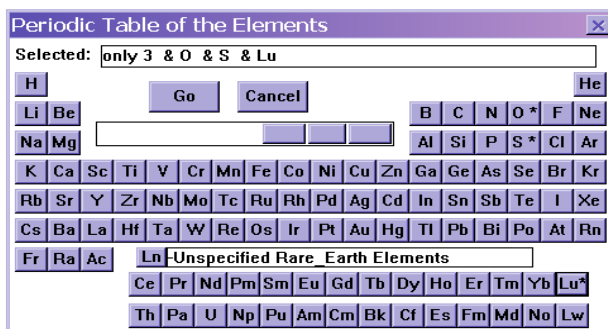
Periodic Table of the Elements ×

Selected: only 3 & O & S & Lu

H He

Go Cancel

Li Be B C N O* F Ne

Na Mg Al Si P S* Cl Ar

K Ca Sc Ti V Cr Mn Fe Co Ni Cu Zn Ga Ge As Se Br Kr

Rb Sr Y Zr Nb Mo Tc Ru Rh Pd Ag Cd In Sn Sb Te I Xe

Cs Ba La Hf Ta W Re Os Ir Pt Au Hg Tl Pb Bi Po At Rn

Fr Ra Ac

Ln -Unspecified Rare_Earth Elements

Ce Pr Nd Pm Sm Eu Gd Tb Dy Ho Er Tm Yb Lu*

Th Pa U Np Pu Am Cm Bk Cf Es Fm Md No Lw